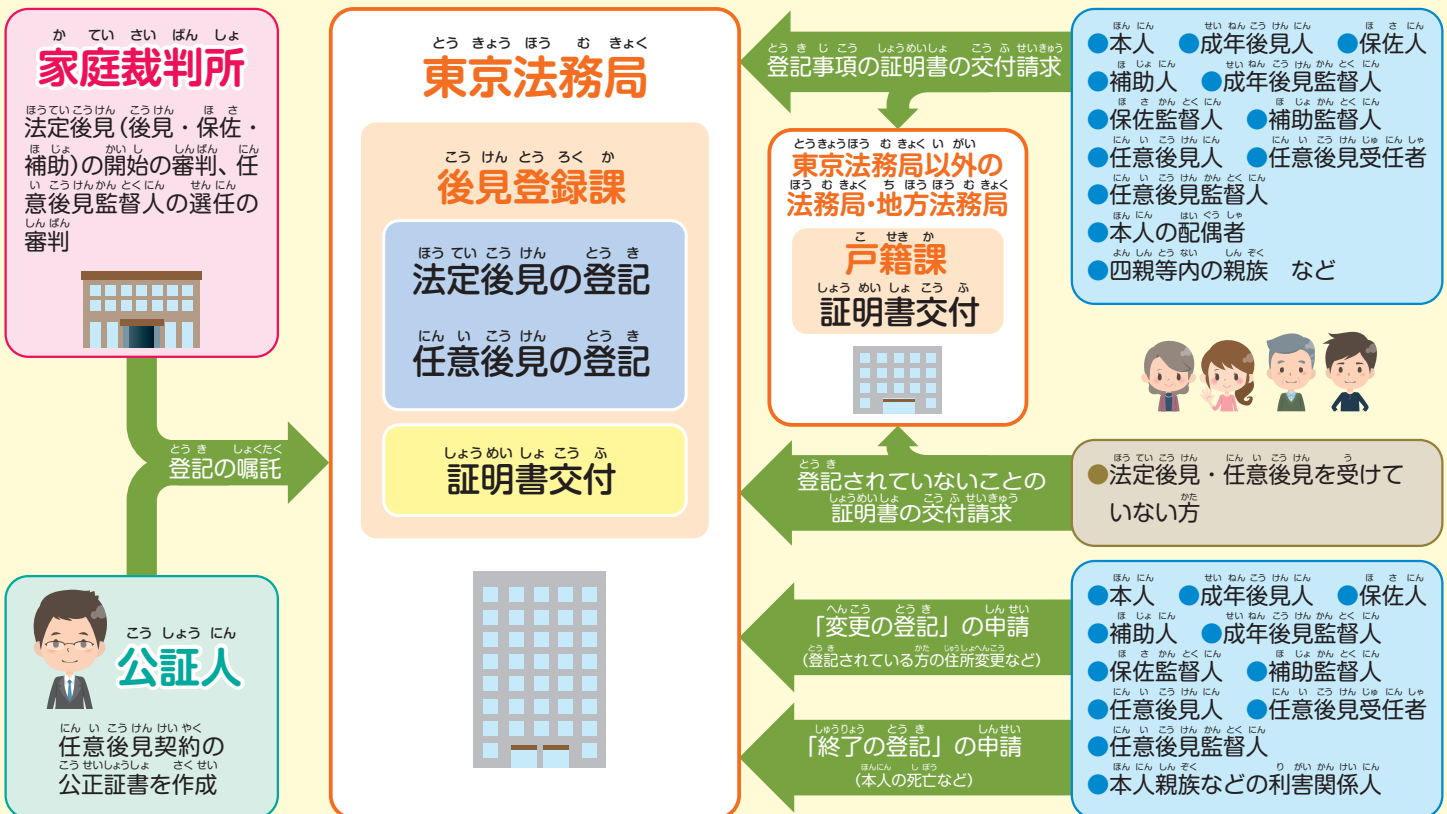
家庭裁判所
法定後見(後見・保佐・補助)の開始の審判、任意後見監督人の選任の審判

登記の嘱託

公証人
任意後見契約の公正証書を作成

東京法務局
後見登録課
法定後見の登記
任意後見の登記
証明書交付

登記事項の証明書の交付請求

東京法務局以外の法務局・地方法務局
戸籍課
証明書交付

●本人 ●成年後見人 ●保佐人
●補助人 ●成年後見監督人
●保佐監督人 ●補助監督人
●任意後見人 ●任意後見受任者
●任意後見監督人
●本人の配偶者
●四親等内の親族 など

登記されていないことの証明書の交付請求

●法定後見・任意後見を受けていない方

「変更の登記」の申請
(登記されている方の住所変更など)

「終了の登記」の申請
(本人の死亡など)

●本人 ●成年後見人 ●保佐人
●補助人 ●成年後見監督人
●保佐監督人 ●補助監督人
●任意後見人 ●任意後見受任者
●任意後見監督人
●本人親族などの利害関係人